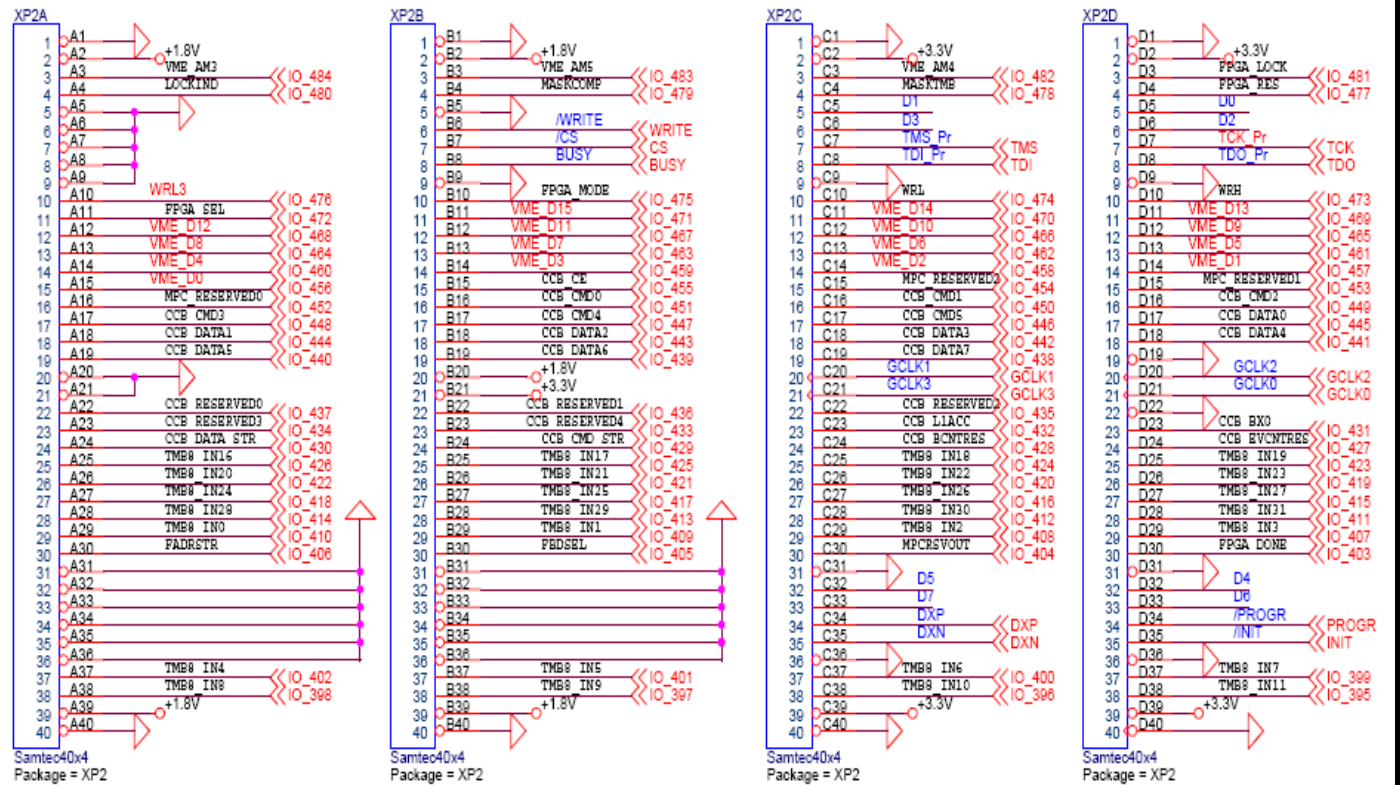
XP2A
1 A1
2 A2 +1.8V
3 A3 VME_AM3
4 A4 LOCKIND IO_484 IO_480
5 A5
6 A6
7 A7
8 A8
9 A9
10 A10 WRL3
11 A11 FPGA_SEL IO_476
12 A12 VME_D12 IO_472
13 A13 VME_D8 IO_468
14 A14 VME_D4 IO_464
15 A15 VME_D0 IO_460
16 A16 MPC_RESERVED0 IO_456
17 A17 CCB_CMD3 IO_452
18 A18 CCB_DATA1 IO_448
19 A19 CCB_DATA5 IO_444 IO_440
20 A20
21 A21
22 A22 CCB_RESERVED0
23 A23 CCB_RESERVED3 IO_437
24 A24 CCB_DATA_STR IO_434
25 A25 TMB8_IN16 IO_430
26 A26 TMB8_IN20 IO_426
27 A27 TMB8_IN24 IO_422
28 A28 TMB8_IN28 IO_418
29 A29 TMB8_IN0 IO_414
30 A30 PADRSTR IO_410 IO_406
31 A31
32 A32
33 A33
34 A34
35 A35
36 A36
37 A37 TMB8_IN4
38 A38 TMB8_IN8 IO_402 IO_398
39 A39 +1.8V
40 A40
Samtec40x4
Package = XP2

XP2B
1 B1
2 B2 +1.8V
3 B3 VME_AM5
4 B4 MASKCOMP IO_483 IO_479
5 B5
6 B6 /WRITE WRITE
7 B7 /CS CS
8 B8 BUSY BUSY
9 B9
10 B10 FPGA_MODE
11 B11 VME_D15 IO_475
12 B12 VME_D11 IO_471
13 B13 VME_D7 IO_467
14 B14 VME_D3 IO_463
15 B15 CCB_CE IO_459
16 B16 CCB_CMD0 IO_455
17 B17 CCB_CMD4 IO_451
18 B18 CCB_DATA2 IO_447
19 B19 CCB_DATA6 IO_443 IO_439
20 B20 +1.8V
21 B21 +3.3V
22 B22 CCB_RESERVED1
23 B23 CCB_RESERVED4 IO_436
24 B24 CCB_CMD_STR IO_433
25 B25 TMB8_IN17 IO_429
26 B26 TMB8_IN21 IO_425
27 B27 TMB8_IN25 IO_421
28 B28 TMB8_IN29 IO_417
29 B29 TMB8_IN1 IO_413
30 B30 PBDSEL IO_409 IO_405
31 B31
32 B32
33 B33
34 B34
35 B35
36 B36
37 B37 TMB8_IN5
38 B38 TMB8_IN9 IO_401 IO_397
39 B39 +1.8V
40 B40
Samtec40x4
Package = XP2

XP2C
1 C1
2 C2 +3.3V
3 C3 VME_AM4
4 C4 MASKTMB IO_482 IO_478
5 C5 D1
6 C6 D3
7 C7 TMS_Pr TMS
8 C8 TDI_Pr TDI
9 C9
10 C10 WRL
11 C11 VME_D14 IO_474
12 C12 VME_D10 IO_470
13 C13 VME_D6 IO_466
14 C14 VME_D2 IO_462
15 C15 MPC_RESERVED2 IO_458
16 C16 CCB_CMD1 IO_454
17 C17 CCB_CMD5 IO_450
18 C18 CCB_DATA3 IO_446
19 C19 CCB_DATA7 IO_442 IO_438
20 C20 GCLK1 GCLK1
21 C21 GCLK3 GCLK3
22 C22 CCB_RESERVED2
23 C23 CCB_L1ACC IO_435
24 C24 CCB_BCNTRES IO_432
25 C25 TMB8_IN18 IO_428
26 C26 TMB8_IN22 IO_424
27 C27 TMB8_IN26 IO_420
28 C28 TMB8_IN30 IO_416
29 C29 TMB8_IN2 IO_412
30 C30 MPCRSVOUT IO_408 IO_404
31 C31
32 C32 D5
33 C33 D7
34 C34 DXP DXP
35 C35 DXN DXN
36 C36
37 C37 TMB8_IN6
38 C38 TMB8_IN10 IO_400 IO_396
39 C39 +3.3V
40 C40
Samtec40x4
Package = XP2

XP2D
1 D1
2 D2 +3.3V
3 D3 FPGA_LOCK
4 D4 FPGA_RES IO_481 IO_477
5 D5 D0
6 D6 D2
7 D7 TCK_Pr TCK
8 D8 TDO_Pr TDO
9 D9
10 D10 WRH
11 D11 VME_D13 IO_473
12 D12 VME_D9 IO_469
13 D13 VME_D5 IO_465
14 D14 VME_D1 IO_461
15 D15 MPC_RESERVED1 IO_457
16 D16 CCB_CMD2 IO_453
17 D17 CCB_DATA0 IO_449
18 D18 CCB_DATA4 IO_445 IO_441
19 D19
20 D20 GCLK2 GCLK2
21 D21 GCLK0 GCLK0
22 D22
23 D23 CCB_BX0
24 D24 CCB_EVCNTRES IO_431
25 D25 TMB8_IN19 IO_427
26 D26 TMB8_IN23 IO_423
27 D27 TMB8_IN27 IO_419
28 D28 TMB8_IN31 IO_415
29 D29 TMB8_IN3 IO_411
30 D30 FPGA_DONE IO_407 IO_403
31 D31
32 D32 D4
33 D33 D6
34 D34 /PROGR PROGR
35 D35 /INIT INIT
36 D36
37 D37 TMB8_IN7
38 D38 TMB8_IN11 IO_399 IO_395
39 D39 +3.3V
40 D40
Samtec40x4
Package = XP2